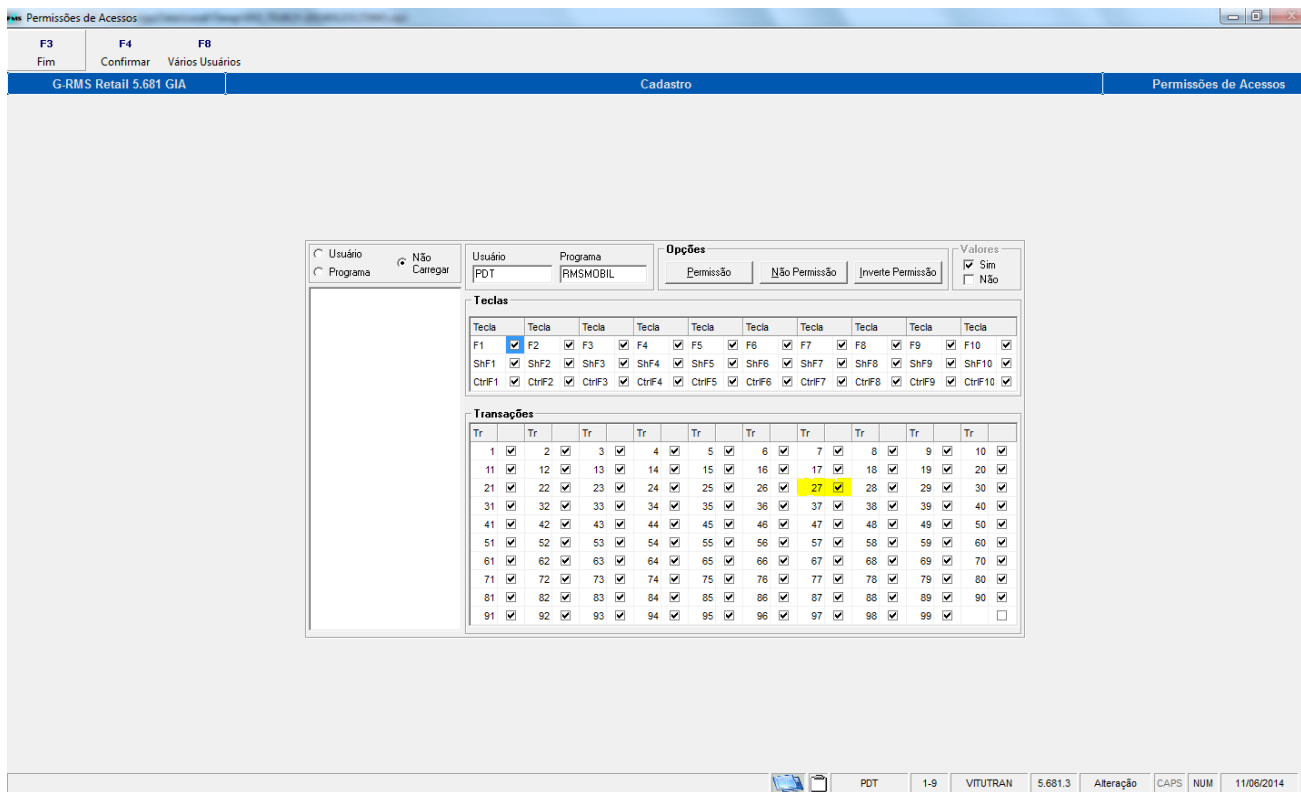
RMS Permissões de Acessos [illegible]

F3
Fim

F4
Confirmar

F8
Vários Usuários

G-RMS Retail 5.681 GIA | Cadastro | Permissões de Acessos

Usuário
Programa
Não Carregar

Usuário
PDT
Programa
RMSMOBIL

Opções
Permissão
Não Permissão
Inverte Permissão

Valores
Sim
Não

Teclas

| Tecla | | Tecla | | Tecla | | Tecla | | Tecla | | Tecla | | Tecla | | Tecla | | Tecla | | Tecla | |
|---|---|---|---|---|---|---|---|---|---|---|---|---|---|---|---|---|---|---|---|
| F1 | ☑ | F2 | ☑ | F3 | ☑ | F4 | ☑ | F5 | ☑ | F6 | ☑ | F7 | ☑ | F8 | ☑ | F9 | ☑ | F10 | ☑ |
| ShF1 | ☑ | ShF2 | ☑ | ShF3 | ☑ | ShF4 | ☑ | ShF5 | ☑ | ShF6 | ☑ | ShF7 | ☑ | ShF8 | ☑ | ShF9 | ☑ | ShF10 | ☑ |
| CtrlF1 | ☑ | CtrlF2 | ☑ | CtrlF3 | ☑ | CtrlF4 | ☑ | CtrlF5 | ☑ | CtrlF6 | ☑ | CtrlF7 | ☑ | CtrlF8 | ☑ | CtrlF9 | ☑ | CtrlF10 | ☑ |

Transações

| Tr | | Tr | | Tr | | Tr | | Tr | | Tr | | Tr | | Tr | | Tr | | Tr | |
|---|---|---|---|---|---|---|---|---|---|---|---|---|---|---|---|---|---|---|---|
| 1 | ☑ | 2 | ☑ | 3 | ☑ | 4 | ☑ | 5 | ☑ | 6 | ☑ | 7 | ☑ | 8 | ☑ | 9 | ☑ | 10 | ☑ |
| 11 | ☑ | 12 | ☑ | 13 | ☑ | 14 | ☑ | 15 | ☑ | 16 | ☑ | 17 | ☑ | 18 | ☑ | 19 | ☑ | 20 | ☑ |
| 21 | ☑ | 22 | ☑ | 23 | ☑ | 24 | ☑ | 25 | ☑ | 26 | ☑ | 27 | ☑ | 28 | ☑ | 29 | ☑ | 30 | ☑ |
| 31 | ☑ | 32 | ☑ | 33 | ☑ | 34 | ☑ | 35 | ☑ | 36 | ☑ | 37 | ☑ | 38 | ☑ | 39 | ☑ | 40 | ☑ |
| 41 | ☑ | 42 | ☑ | 43 | ☑ | 44 | ☑ | 45 | ☑ | 46 | ☑ | 47 | ☑ | 48 | ☑ | 49 | ☑ | 50 | ☑ |
| 51 | ☑ | 52 | ☑ | 53 | ☑ | 54 | ☑ | 55 | ☑ | 56 | ☑ | 57 | ☑ | 58 | ☑ | 59 | ☑ | 60 | ☑ |
| 61 | ☑ | 62 | ☑ | 63 | ☑ | 64 | ☑ | 65 | ☑ | 66 | ☑ | 67 | ☑ | 68 | ☑ | 69 | ☑ | 70 | ☑ |
| 71 | ☑ | 72 | ☑ | 73 | ☑ | 74 | ☑ | 75 | ☑ | 76 | ☑ | 77 | ☑ | 78 | ☑ | 79 | ☑ | 80 | ☑ |
| 81 | ☑ | 82 | ☑ | 83 | ☑ | 84 | ☑ | 85 | ☑ | 86 | ☑ | 87 | ☑ | 88 | ☑ | 89 | ☑ | 90 | ☑ |
| 91 | ☑ | 92 | ☑ | 93 | ☑ | 94 | ☑ | 95 | ☑ | 96 | ☑ | 97 | ☑ | 98 | ☑ | 99 | ☑ | | ☐ |

PDT | 1-9 | VITUTRAN | 5.681.3 | Alteração | CAPS | NUM | 11/06/2014